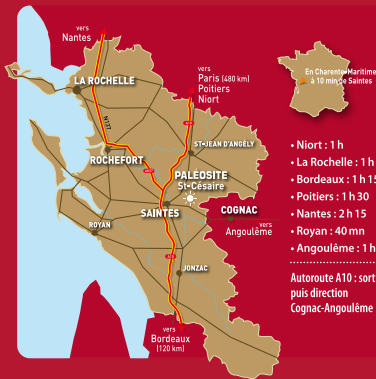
vers
Nantes

LA ROCHELLE

vers
Paris (480 km)
Poitiers
Niort

En Charente-Maritime
à 10 min de Saintes

ST-JEAN D'ANGÉLY

ROCHEFORT

PALEOSITE
St-Césaire

SAINTES

COGNAC

vers
Angoulême

ROYAN

JONZAC

vers
Bordeaux
(120 km)

• Niort : 1 h
• La Rochelle : 1 h
• Bordeaux : 1 h 15
• Poitiers : 1 h 30
• Nantes : 2 h 15
• Royan : 40 mn
• Angoulême : 1 h

Autoroute A10 : sort
puis direction
Cognac-Angoulême